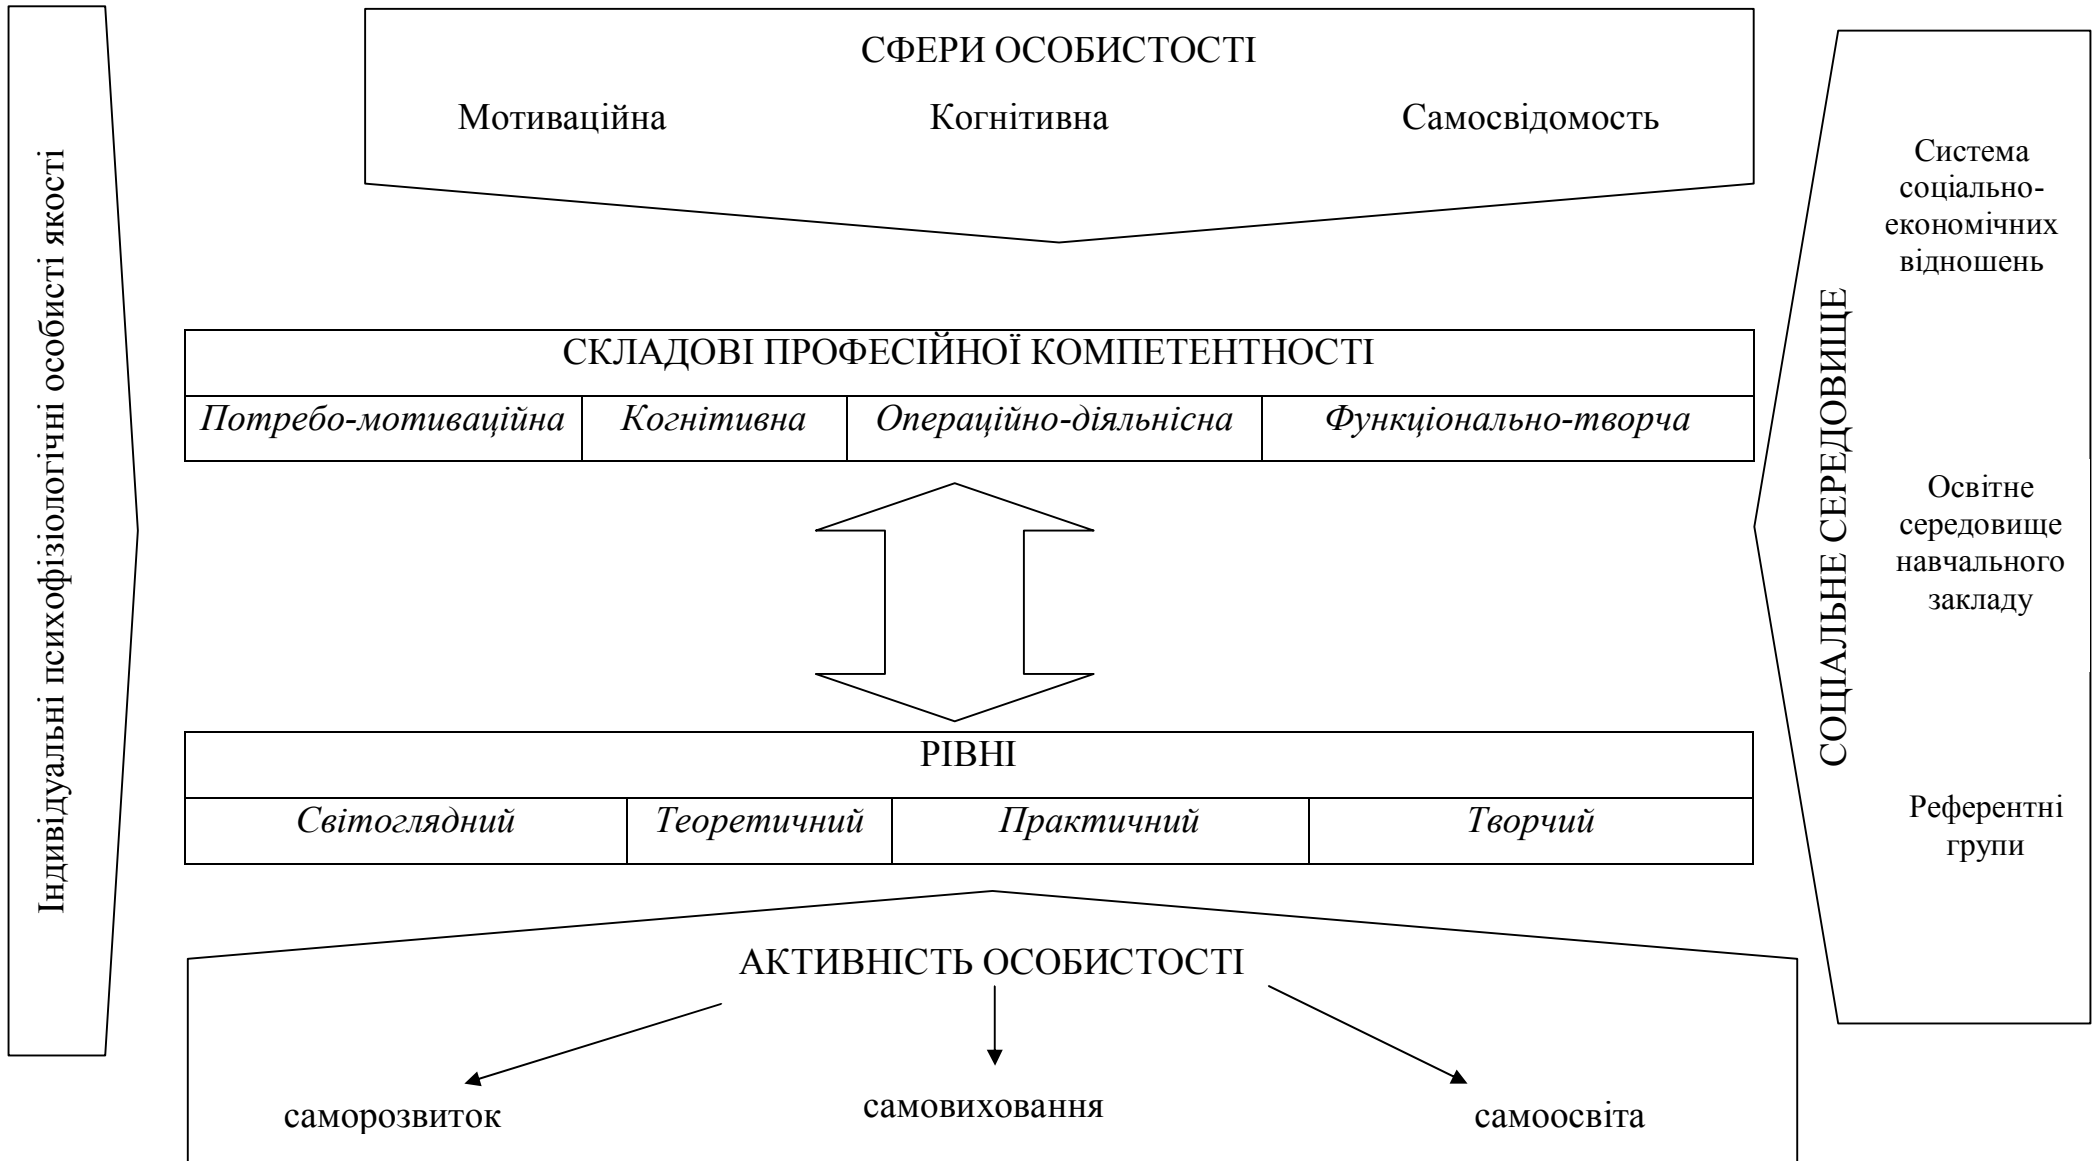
Індивідуальні психофізіологічні особисті якості

СФЕРИ ОСОБИСТОСТІ

Мотиваційна Когнітивна Самосвідомость

СКЛАДОВІ ПРОФЕСІЙНОЇ КОМПЕТЕНТНОСТІ

| *Потребо-мотиваційна* | *Когнітивна* | *Операційно-діяльнісна* | *Функціонально-творча* |
|---|---|---|---|

РІВНІ

| *Світоглядний* | *Теоретичний* | *Практичний* | *Творчий* |
|---|---|---|---|

АКТИВНІСТЬ ОСОБИСТОСТІ

саморозвиток самовиховання самоосвіта

СОЦІАЛЬНЕ СЕРЕДОВИЩЕ

Система соціально-економічних відношень

Освітне середовище навчального закладу

Референтні групи